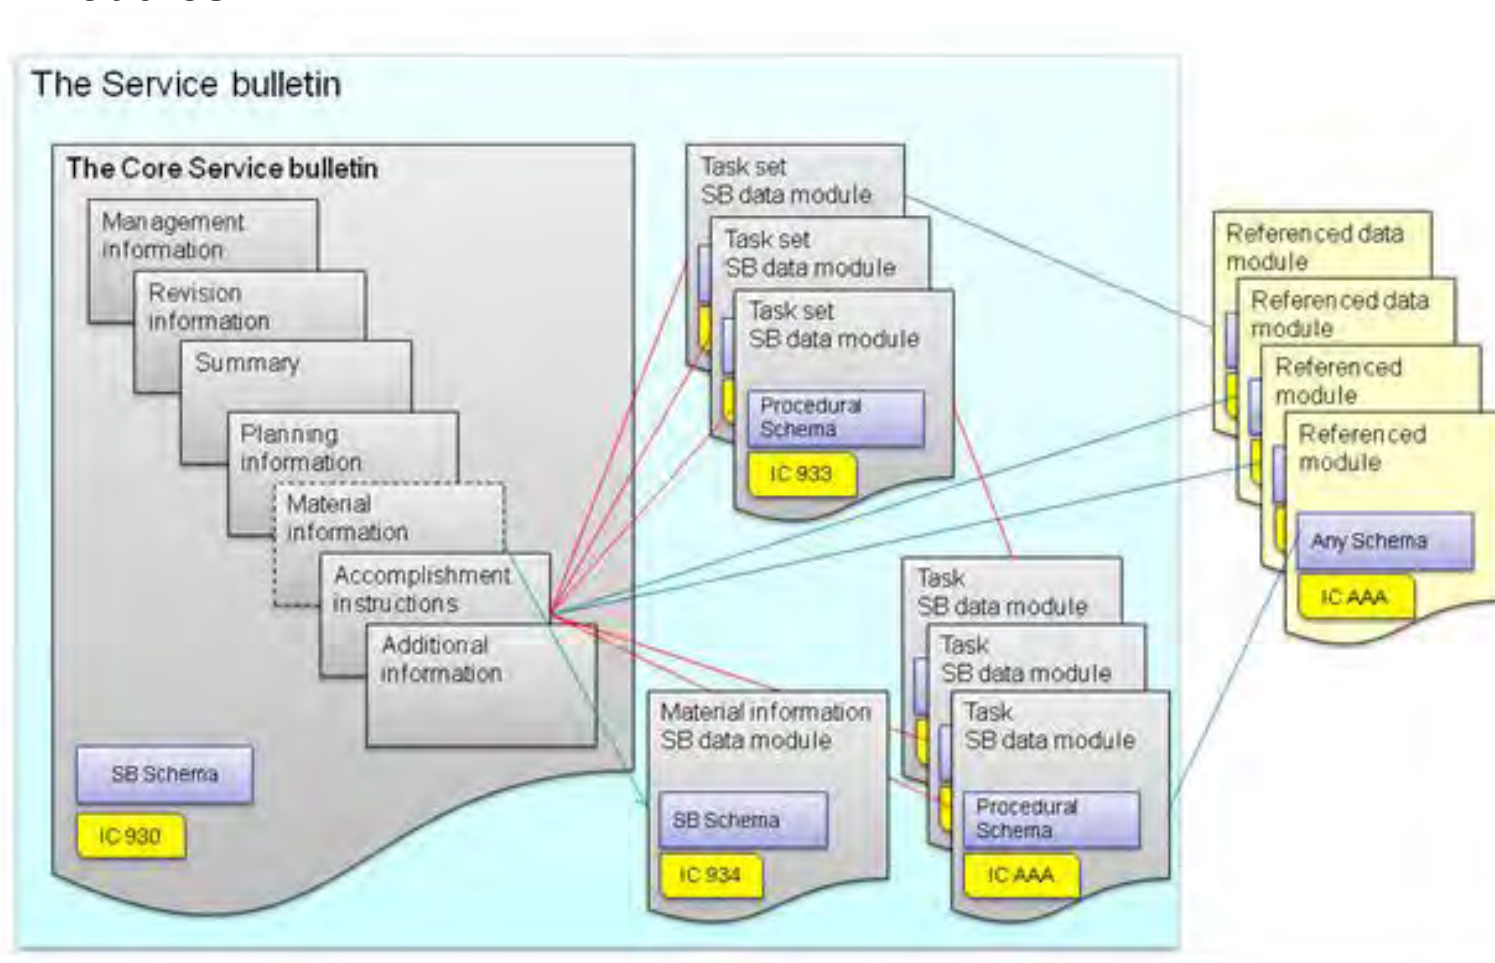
The Service bulletin

The Core Service bulletin

Management information

Revision information

Summary

Planning information

Material information

Accomplishment instructions

Additional information

SB Schema

IC 930

Task set SB data module

Task set SB data module

Task set SB data module

Procedural Schema

IC 933

Task SB data module

Task SB data module

Task SB data module

Procedural Schema

IC AAA

Material information SB data module

SB Schema

IC 934

Referenced data module

Referenced data module

Referenced module

Referenced module

Any Schema

IC AAA